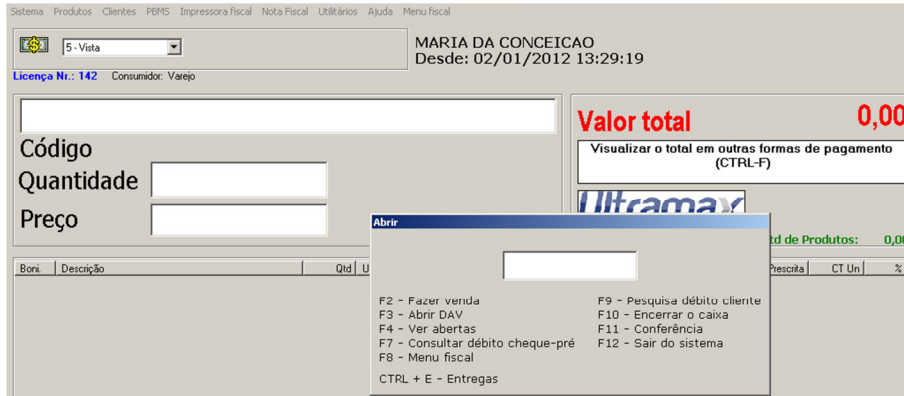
Sistema Produtos Clientes PBMS Impressora fiscal Nota Fiscal Utilitários Ajuda Menu fiscal

5 - Vista

MARIA DA CONCEICAO
Desde: 02/01/2012 13:29:19

Licença Nr.: 142 Consumidor: Varejo

Código
Quantidade
Preço

Valor total 0,00

Visualizar o total em outras formas de pagamento (CTRL-F)

Ultramax

Qtd de Produtos: 0,00

| Boni. | Descrição | Qtd | U | Prescrita | CT Un | % |
|---|---|---|---|---|---|---|

Abrir

F2 - Fazer venda
F3 - Abrir DAV
F4 - Ver abertas
F7 - Consultar débito cheque-pré
F8 - Menu fiscal

F9 - Pesquisa débito cliente
F10 - Encerrar o caixa
F11 - Conferência
F12 - Sair do sistema

CTRL + E - Entregas